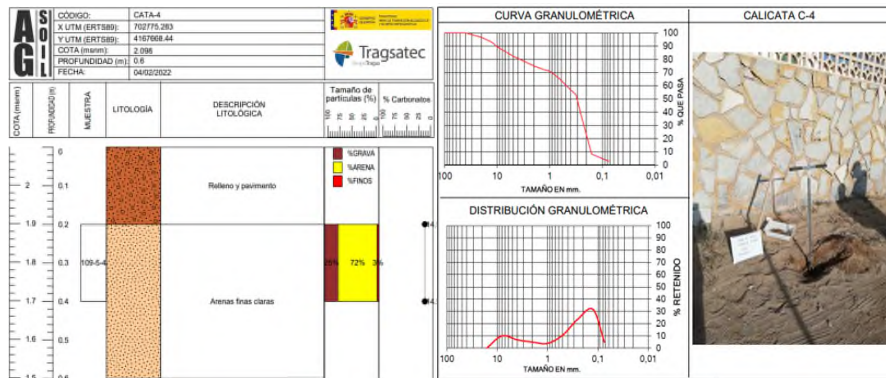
A G S O I L

| CÓDIGO: | CATA-4 |
|---|---|
| X UTM (ERTS89): | 702775.283 |
| Y UTM (ERTS89): | 4167668.44 |
| COTA (msnm): | 2.098 |
| PROFUNDIDAD (m): | 0.6 |
| FECHA: | 04/02/2022 |

Tragsatec

Grupo Tragsa

COTA (msnm)

PROFUNDIDAD

MUESTRA

LITOLOGÍA

DESCRIPCIÓN LITOLÓGICA

Tamaño de partículas (%)

% Carbonatos

2
1.9
1.8
1.7
1.6

0
0.1
0.2
0.3
0.4
0.5
0.6

109-5-4

Relleno y pavimento

Arenas finas claras

%GRAVA
%ARENA
%FINOS

25%
72%
3%

CURVA GRANULOMÉTRICA

100
90
80
70
60
50
40
30
20
10
0

% QUE PASA

100 10 1 0,1 0,01

TAMAÑO EN mm.

DISTRIBUCIÓN GRANULOMÉTRICA

100
90
80
70
60
50
40
30
20
10
0

% RETENIDO

100 10 1 0,1 0,01

TAMAÑO EN mm.

CALICATA C-4